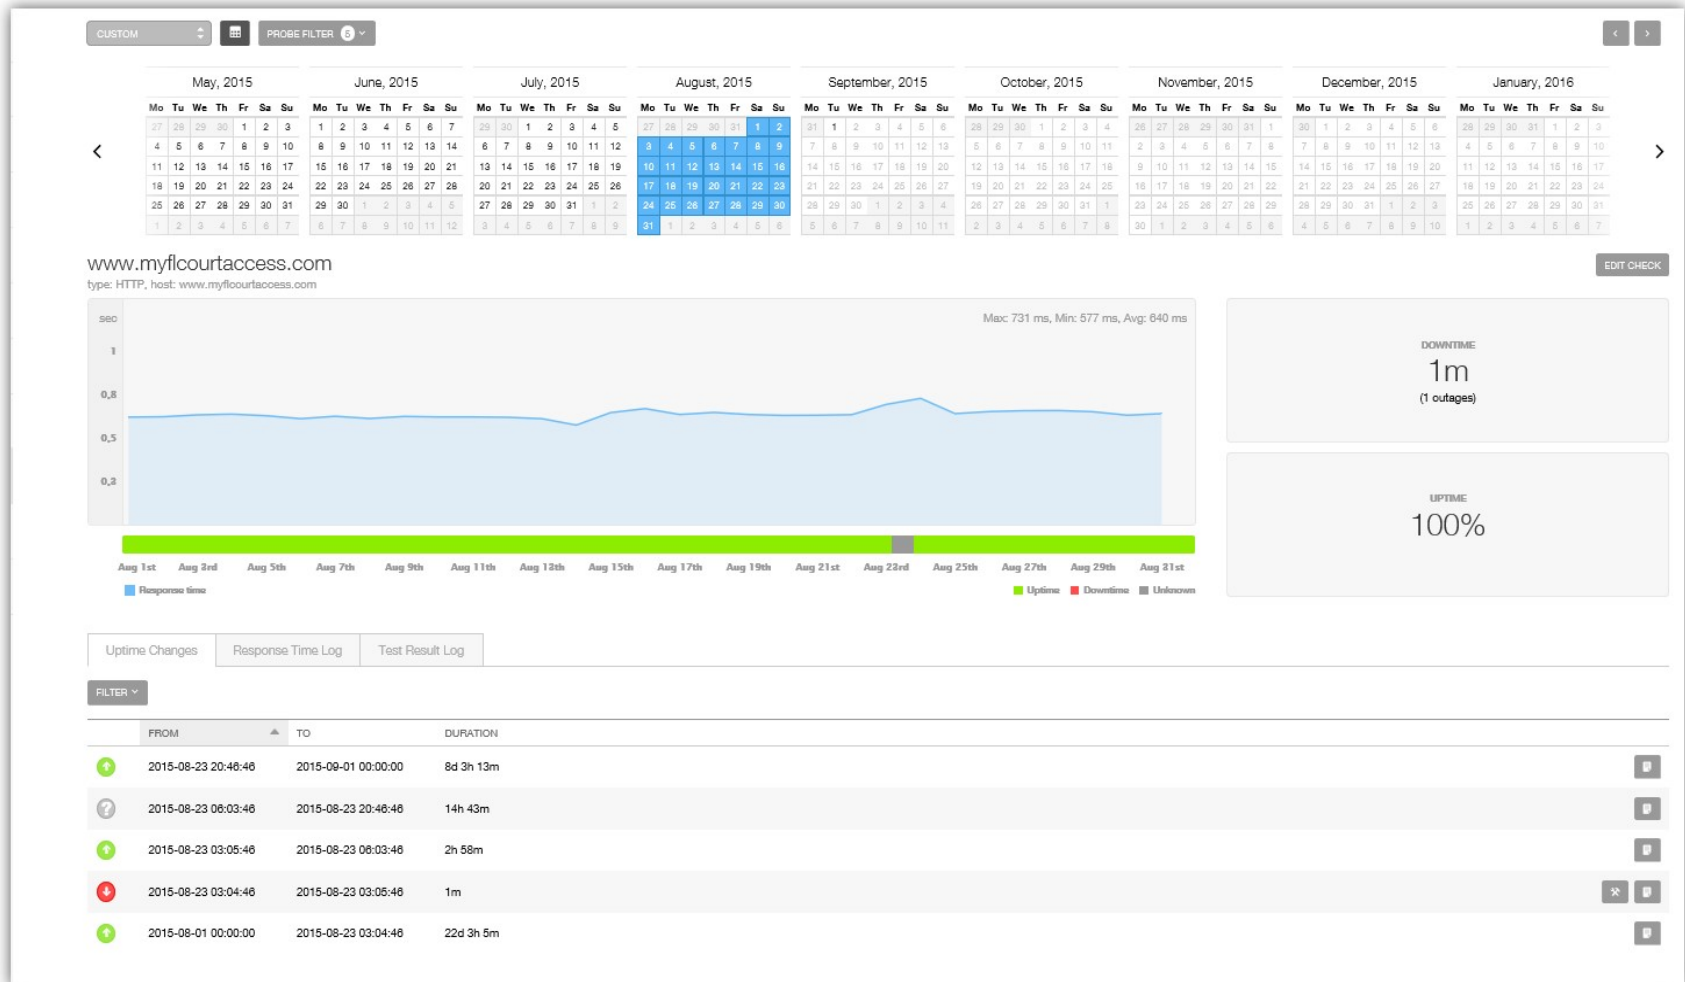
CUSTOM

PROBE FILTER 5

May, 2015

| Mo | Tu | We | Th | Fr | Sa | Su |
|---|---|---|---|---|---|---|
| 27 | 28 | 29 | 30 | 1 | 2 | 3 |
| 4 | 5 | 6 | 7 | 8 | 9 | 10 |
| 11 | 12 | 13 | 14 | 15 | 16 | 17 |
| 18 | 19 | 20 | 21 | 22 | 23 | 24 |
| 25 | 26 | 27 | 28 | 29 | 30 | 31 |
| 1 | 2 | 3 | 4 | 5 | 6 | 7 |

June, 2015

| Mo | Tu | We | Th | Fr | Sa | Su |
|---|---|---|---|---|---|---|
| 1 | 2 | 3 | 4 | 5 | 6 | 7 |
| 8 | 9 | 10 | 11 | 12 | 13 | 14 |
| 15 | 16 | 17 | 18 | 19 | 20 | 21 |
| 22 | 23 | 24 | 25 | 26 | 27 | 28 |
| 29 | 30 | 1 | 2 | 3 | 4 | 5 |
| 6 | 7 | 8 | 9 | 10 | 11 | 12 |

July, 2015

| Mo | Tu | We | Th | Fr | Sa | Su |
|---|---|---|---|---|---|---|
| 29 | 30 | 1 | 2 | 3 | 4 | 5 |
| 6 | 7 | 8 | 9 | 10 | 11 | 12 |
| 13 | 14 | 15 | 16 | 17 | 18 | 19 |
| 20 | 21 | 22 | 23 | 24 | 25 | 26 |
| 27 | 28 | 29 | 30 | 31 | 1 | 2 |
| 3 | 4 | 5 | 6 | 7 | 8 | 9 |

August, 2015

| Mo | Tu | We | Th | Fr | Sa | Su |
|---|---|---|---|---|---|---|
| 27 | 28 | 29 | 30 | 31 | 1 | 2 |
| 3 | 4 | 5 | 6 | 7 | 8 | 9 |
| 10 | 11 | 12 | 13 | 14 | 15 | 16 |
| 17 | 18 | 19 | 20 | 21 | 22 | 23 |
| 24 | 25 | 26 | 27 | 28 | 29 | 30 |
| 31 | 1 | 2 | 3 | 4 | 5 | 6 |

September, 2015

| Mo | Tu | We | Th | Fr | Sa | Su |
|---|---|---|---|---|---|---|
| 31 | 1 | 2 | 3 | 4 | 5 | 6 |
| 7 | 8 | 9 | 10 | 11 | 12 | 13 |
| 14 | 15 | 16 | 17 | 18 | 19 | 20 |
| 21 | 22 | 23 | 24 | 25 | 26 | 27 |
| 28 | 29 | 30 | 1 | 2 | 3 | 4 |
| 5 | 6 | 7 | 8 | 9 | 10 | 11 |

October, 2015

| Mo | Tu | We | Th | Fr | Sa | Su |
|---|---|---|---|---|---|---|
| 28 | 29 | 30 | 1 | 2 | 3 | 4 |
| 5 | 6 | 7 | 8 | 9 | 10 | 11 |
| 12 | 13 | 14 | 15 | 16 | 17 | 18 |
| 19 | 20 | 21 | 22 | 23 | 24 | 25 |
| 26 | 27 | 28 | 29 | 30 | 31 | 1 |
| 2 | 3 | 4 | 5 | 6 | 7 | 8 |

November, 2015

| Mo | Tu | We | Th | Fr | Sa | Su |
|---|---|---|---|---|---|---|
| 26 | 27 | 28 | 29 | 30 | 31 | 1 |
| 2 | 3 | 4 | 5 | 6 | 7 | 8 |
| 9 | 10 | 11 | 12 | 13 | 14 | 15 |
| 16 | 17 | 18 | 19 | 20 | 21 | 22 |
| 23 | 24 | 25 | 26 | 27 | 28 | 29 |
| 30 | 1 | 2 | 3 | 4 | 5 | 6 |

December, 2015

| Mo | Tu | We | Th | Fr | Sa | Su |
|---|---|---|---|---|---|---|
| 30 | 1 | 2 | 3 | 4 | 5 | 6 |
| 7 | 8 | 9 | 10 | 11 | 12 | 13 |
| 14 | 15 | 16 | 17 | 18 | 19 | 20 |
| 21 | 22 | 23 | 24 | 25 | 26 | 27 |
| 28 | 29 | 30 | 31 | 1 | 2 | 3 |
| 4 | 5 | 6 | 7 | 8 | 9 | 10 |

January, 2016

| Mo | Tu | We | Th | Fr | Sa | Su |
|---|---|---|---|---|---|---|
| 28 | 29 | 30 | 31 | 1 | 2 | 3 |
| 4 | 5 | 6 | 7 | 8 | 9 | 10 |
| 11 | 12 | 13 | 14 | 15 | 16 | 17 |
| 18 | 19 | 20 | 21 | 22 | 23 | 24 |
| 25 | 26 | 27 | 28 | 29 | 30 | 31 |
| 1 | 2 | 3 | 4 | 5 | 6 | 7 |

www.myflcourtaccess.com
type: HTTP, host: www.myflcourtaccess.com

EDIT CHECK

sec
1
0,8
0,5
0,2
Max: 731 ms, Min: 577 ms, Avg: 640 ms

Aug 1st Aug 3rd Aug 5th Aug 7th Aug 9th Aug 11th Aug 13th Aug 15th Aug 17th Aug 19th Aug 21st Aug 23rd Aug 25th Aug 27th Aug 29th Aug 31st

Response time
Uptime Downtime Unknown

DOWNTIME
1m
(1 outages)

UPTIME
100%

Uptime Changes | Response Time Log | Test Result Log

FILTER

| FROM | TO | DURATION |
|---|---|---|
| 2015-08-23 20:46:46 | 2015-09-01 00:00:00 | 8d 3h 13m |
| 2015-08-23 06:03:46 | 2015-08-23 20:46:46 | 14h 43m |
| 2015-08-23 03:05:46 | 2015-08-23 06:03:46 | 2h 58m |
| 2015-08-23 03:04:46 | 2015-08-23 03:05:46 | 1m |
| 2015-08-01 00:00:00 | 2015-08-23 03:04:46 | 22d 3h 5m |